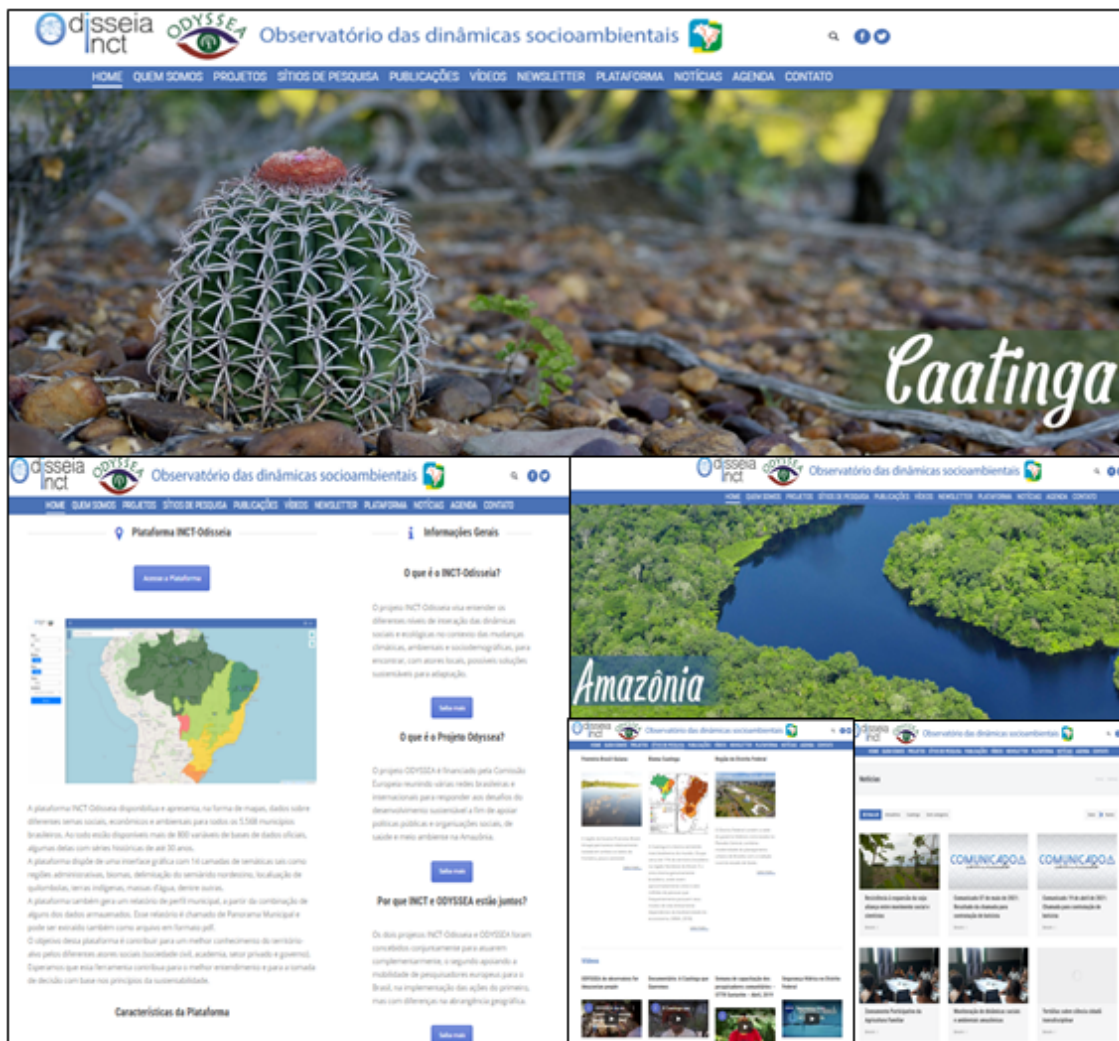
Odisseia Inct ODYSSEA Observatório das dinâmicas socioambientais

HOME QUEM SOMOS PROJETOS SÍTIOS DE PESQUISA PUBLICAÇÕES VÍDEOS NEWSLETTER PLATAFORMA NOTÍCIAS AGENDA CONTATO

Caatinga

Odisseia Inct ODYSSEA Observatório das dinâmicas socioambientais

HOME QUEM SOMOS PROJETOS SÍTIOS DE PESQUISA PUBLICAÇÕES VÍDEOS NEWSLETTER PLATAFORMA NOTÍCIAS AGENDA CONTATO

Plataforma INCT-Odisseia

Acesse a Plataforma

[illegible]

Características da Plataforma

Informações Gerais

O que é o INCT-Odisseia?

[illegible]

Saiba mais

O que é o Projeto Odyssea?

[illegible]

Saiba mais

Por que INCT e ODYSSEA estão juntos?

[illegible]

Saiba mais

Odisseia Inct ODYSSEA Observatório das dinâmicas socioambientais

HOME QUEM SOMOS PROJETOS SÍTIOS DE PESQUISA PUBLICAÇÕES VÍDEOS NEWSLETTER PLATAFORMA NOTÍCIAS AGENDA CONTATO

Amazônia

Odisseia Inct ODYSSEA Observatório das dinâmicas socioambientais

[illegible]

Vídeos

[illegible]

Odisseia Inct ODYSSEA Observatório das dinâmicas socioambientais

Notícias

COMUNICADO

COMUNICADO

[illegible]